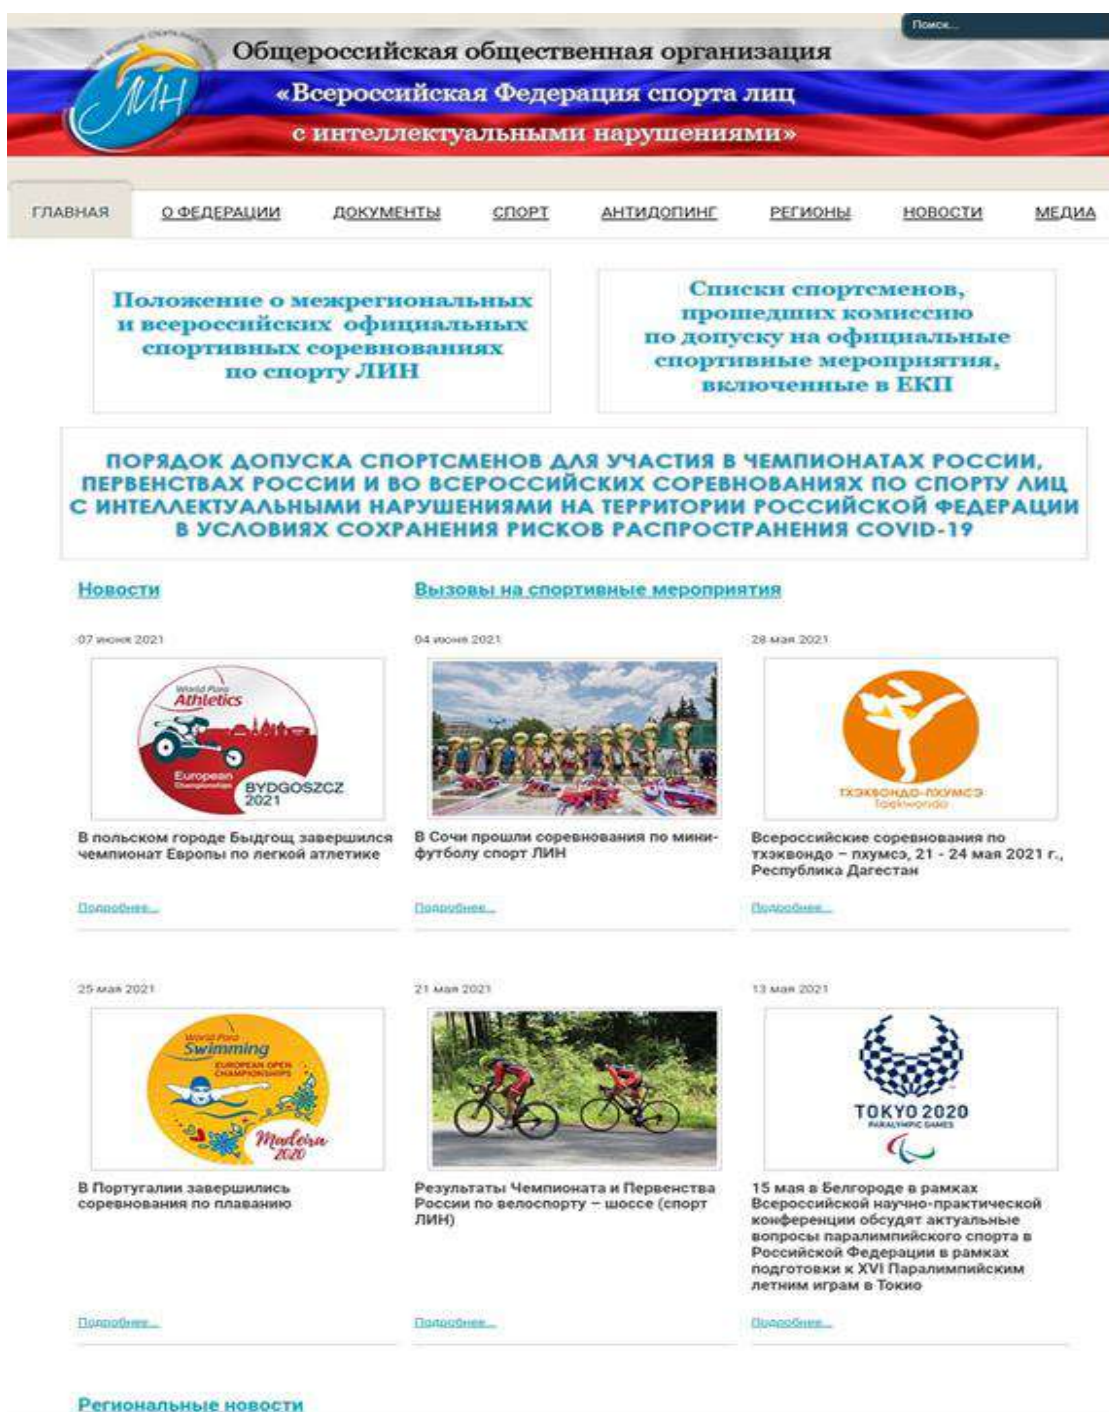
Поиск...

ЛИН

Общероссийская общественная организация
«Всероссийская Федерация спорта лиц
с интеллектуальными нарушениями»

ГЛАВНАЯ | О ФЕДЕРАЦИИ | ДОКУМЕНТЫ | СПОРТ | АНТИДОПИНГ | РЕГИОНЫ | НОВОСТИ | МЕДИА

Положение о межрегиональных и всероссийских официальных спортивных соревнованиях по спорту ЛИН

Списки спортсменов, прошедших комиссию по допуску на официальные спортивные мероприятия, включенные в ЕКП

ПОРЯДОК ДОПУСКА СПОРТСМЕНОВ ДЛЯ УЧАСТИЯ В ЧЕМПИОНАТАХ РОССИИ, ПЕРВЕНСТВАХ РОССИИ И ВО ВСЕРОССИЙСКИХ СОРЕВНОВАНИЯХ ПО СПОРТУ ЛИЦ С ИНТЕЛЛЕКТУАЛЬНЫМИ НАРУШЕНИЯМИ НА ТЕРРИТОРИИ РОССИЙСКОЙ ФЕДЕРАЦИИ В УСЛОВИЯХ СОХРАНЕНИЯ РИСКОВ РАСПРОСТРАНЕНИЯ COVID-19

Новости

Вызовы на спортивные мероприятия

07 июня 2021

World Para Athletics
European Championships
BYDGOSZCZ 2021

В польском городе Быдгощ завершился чемпионат Европы по легкой атлетике

Подробнее...

04 июня 2021

В Сочи прошли соревнования по мини-футболу спорт ЛИН

Подробнее...

28 мая 2021

ТХЭКВОНДО-ПХУМСЭ
Taekwondo

Всероссийские соревнования по тхэквондо – пхумсэ, 21 - 24 мая 2021 г., Республика Дагестан

Подробнее...

25 мая 2021

World Para Swimming
EUROPEAN OPEN CHAMPIONSHIPS
Madeira 2020

В Португалии завершились соревнования по плаванию

Подробнее...

21 мая 2021

Результаты Чемпионата и Первенства России по велоспорту – шоссе (спорт ЛИН)

Подробнее...

13 мая 2021

TOKYO 2020
PARALYMPIC GAMES

15 мая в Белгороде в рамках Всероссийской научно-практической конференции обсудят актуальные вопросы паралимпийского спорта в Российской Федерации в рамках подготовки к XVI Паралимпийским летним играм в Токио

Подробнее...

Региональные новости